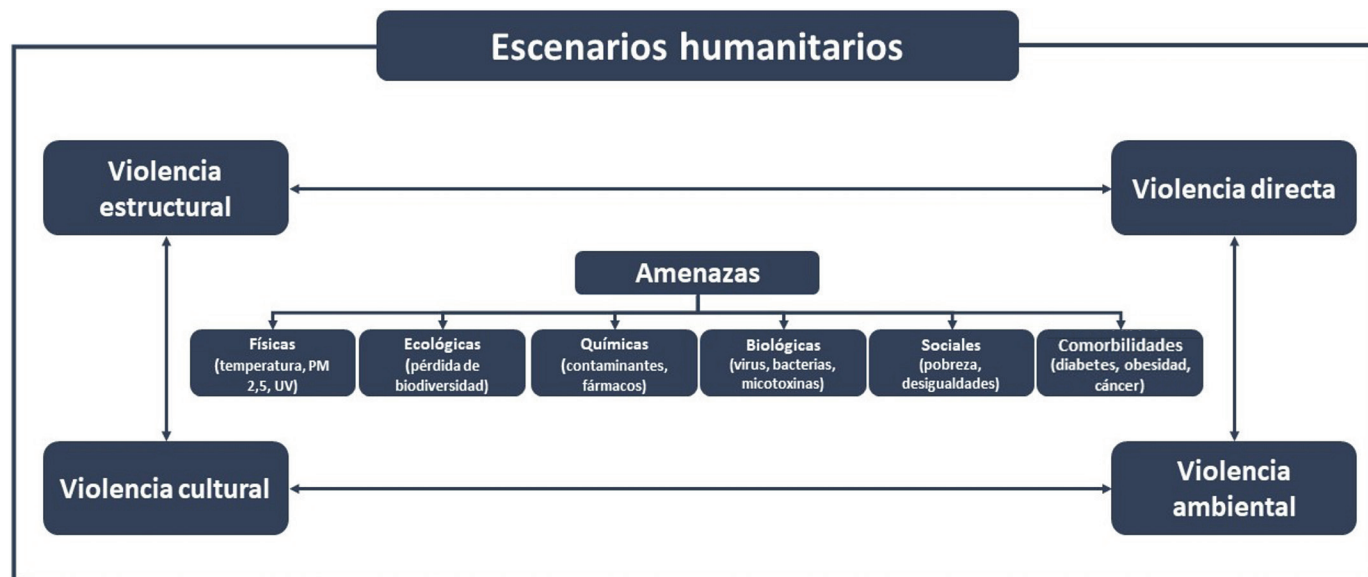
Escenarios humanitarios

Violencia estructural

Violencia directa

Amenazas

Físicas (temperatura, PM 2,5, UV)

Ecológicas (pérdida de biodiversidad)

Químicas (contaminantes, fármacos)

Biológicas (virus, bacterias, micotoxinas)

Sociales (pobreza, desigualdades)

Comorbilidades (diabetes, obesidad, cáncer)

Violencia cultural

Violencia ambiental